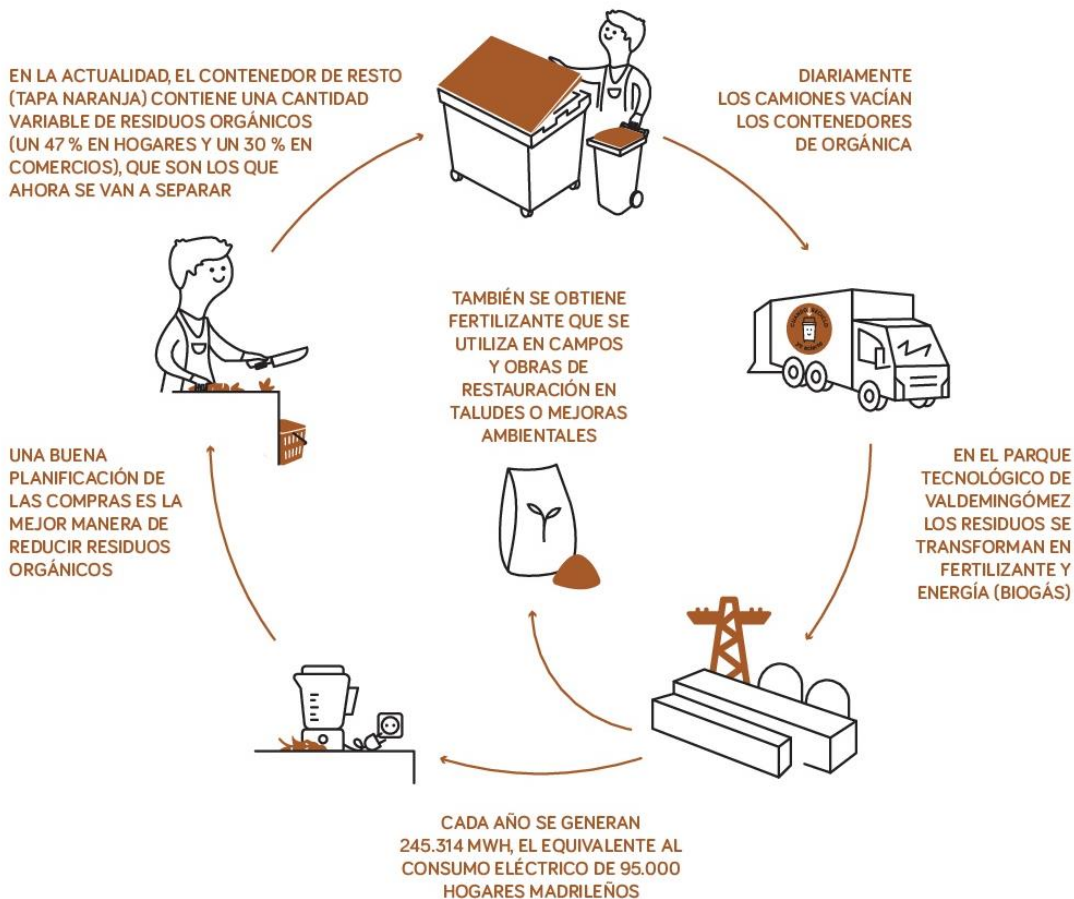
EN LA ACTUALIDAD, EL CONTENEDOR DE RESTO (TAPA NARANJA) CONTIENE UNA CANTIDAD VARIABLE DE RESIDUOS ORGÁNICOS (UN 47 % EN HOGARES Y UN 30 % EN COMERCIOS), QUE SON LOS QUE AHORA SE VAN A SEPARAR

DIARIAMENTE LOS CAMIONES VACÍAN LOS CONTENEDORES DE ORGÁNICA

TAMBIÉN SE OBTIENE FERTILIZANTE QUE SE UTILIZA EN CAMPOS Y OBRAS DE RESTAURACIÓN EN TALUDES O MEJORAS AMBIENTALES

UNA BUENA PLANIFICACIÓN DE LAS COMPRAS ES LA MEJOR MANERA DE REDUCIR RESIDUOS ORGÁNICOS

EN EL PARQUE TECNOLÓGICO DE VALDEMINGÓMEZ LOS RESIDUOS SE TRANSFORMAN EN FERTILIZANTE Y ENERGÍA (BIOGÁS)

CADA AÑO SE GENERAN 245.314 MWH, EL EQUIVALENTE AL CONSUMO ELÉCTRICO DE 95.000 HOGARES MADRILEÑOS